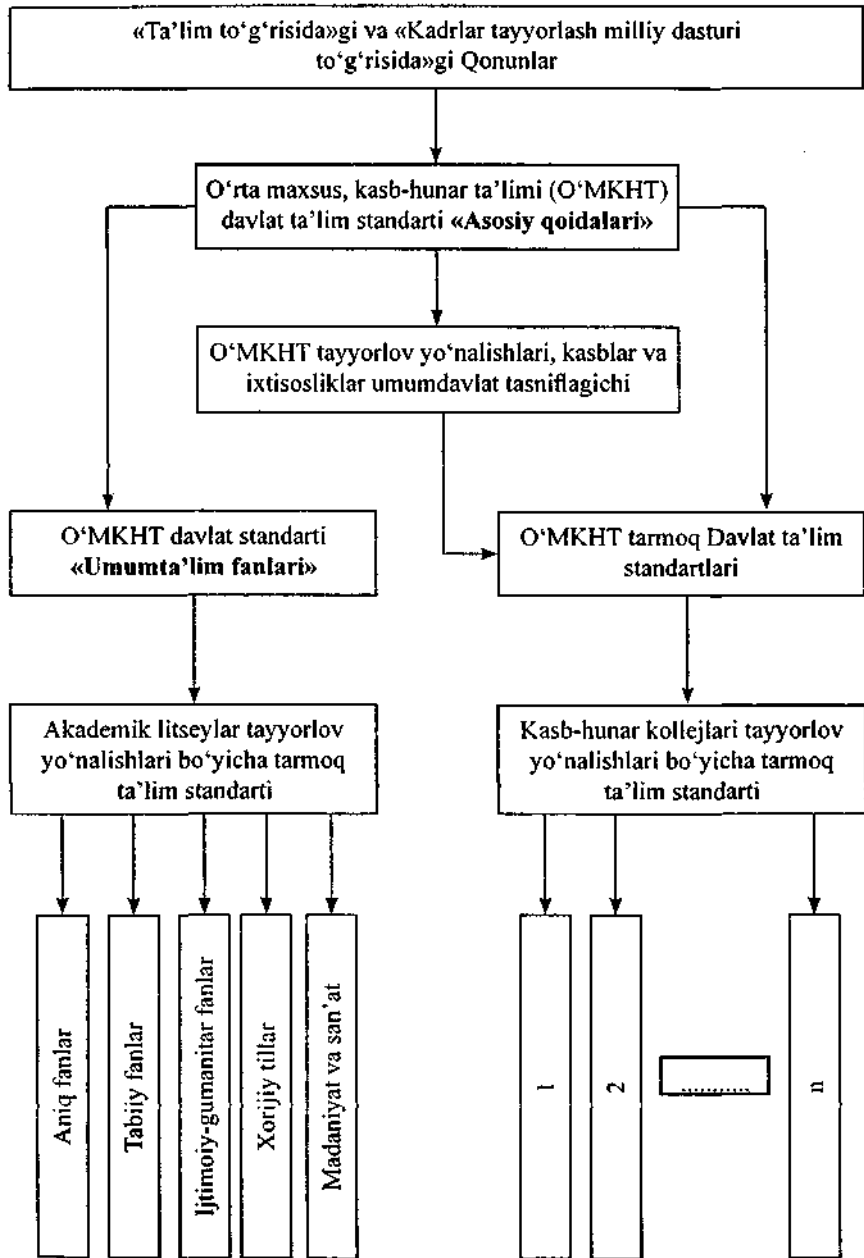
«Ta'lim to'g'risida»gi va «Kadrlar tayyorlash milliy dasturi to'g'risida»gi Qonunlar

O'rta maxsus, kasb-hunar ta'limi (O'MKHT) davlat ta'lim standarti **«Asosiy qoidalari»**

O'MKHT tayyorlov yo'nalishlari, kasblar va ixtisosliklar umumdavlat tasniflagichi

O'MKHT davlat standarti **«Umumta'lim fanlari»**

O'MKHT tarmoq Davlat ta'lim standartlari

Akademik litseylar tayyorlov yo'nalishlari bo'yicha tarmoq ta'lim standarti

Kasb-hunar kollejlari tayyorlov yo'nalishlari bo'yicha tarmoq ta'lim standarti

Aniq fanlar

Tabiiy fanlar

Ijtimoiy-gumanitar fanlar

Xorijiy tillar

Madaniyat va san'at

1

2

..........

n